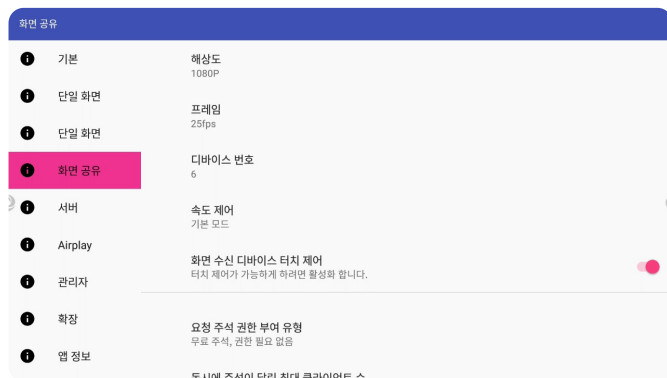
화면 공유

기본

단일 화면

단일 화면

화면 공유

서버

Airplay

관리자

확장

앱 정보

해상도
1080P

프레임
25fps

디바이스 번호
6

속도 제어
기본 모드

화면 수신 디바이스 터치 제어
터치 제어가 가능하게 하려면 활성화 합니다.

요청 주석 권한 부여 유형
무료 주석, 권한 필요 없음

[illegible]